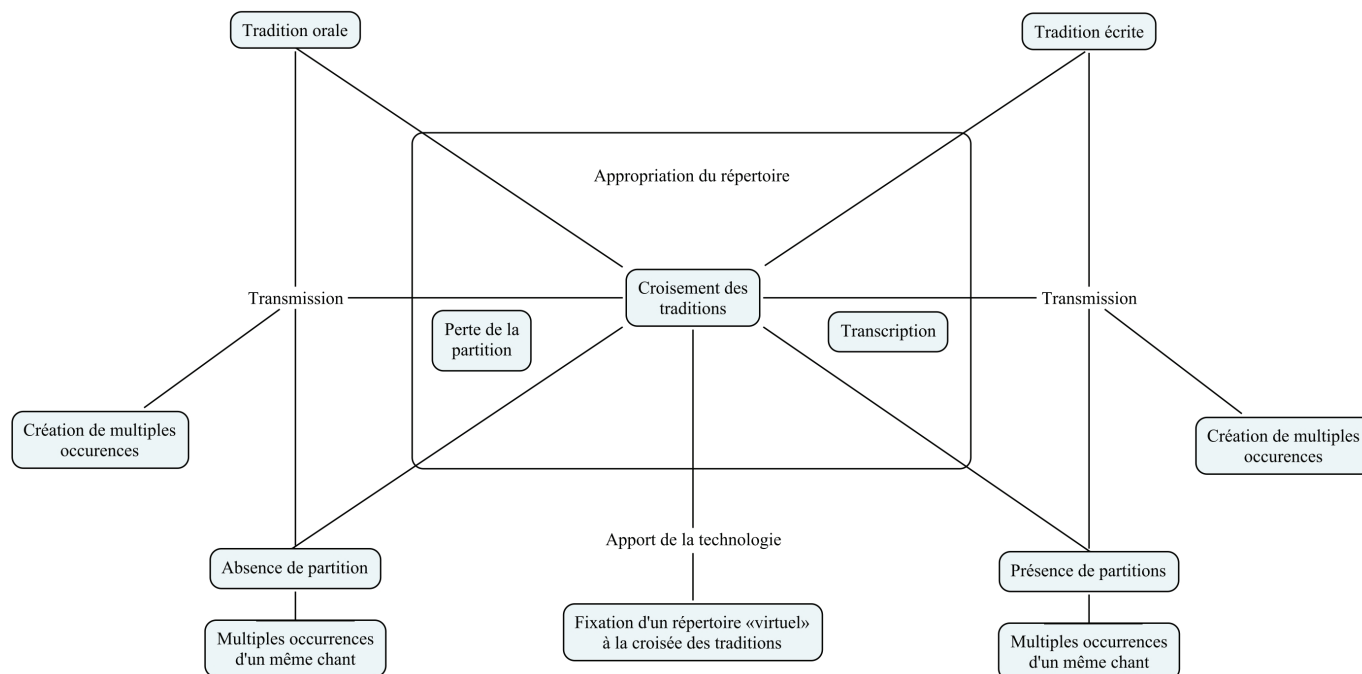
Tradition orale

Tradition écrite

Appropriation du répertoire

Transmission

Croisement des traditions

Transmission

Perte de la partition

Transcription

Création de multiples occurences

Création de multiples occurences

Apport de la technologie

Absence de partition

Présence de partitions

Multiples occurrences d'un même chant

Fixation d'un répertoire «virtuel» à la croisée des traditions

Multiples occurrences d'un même chant